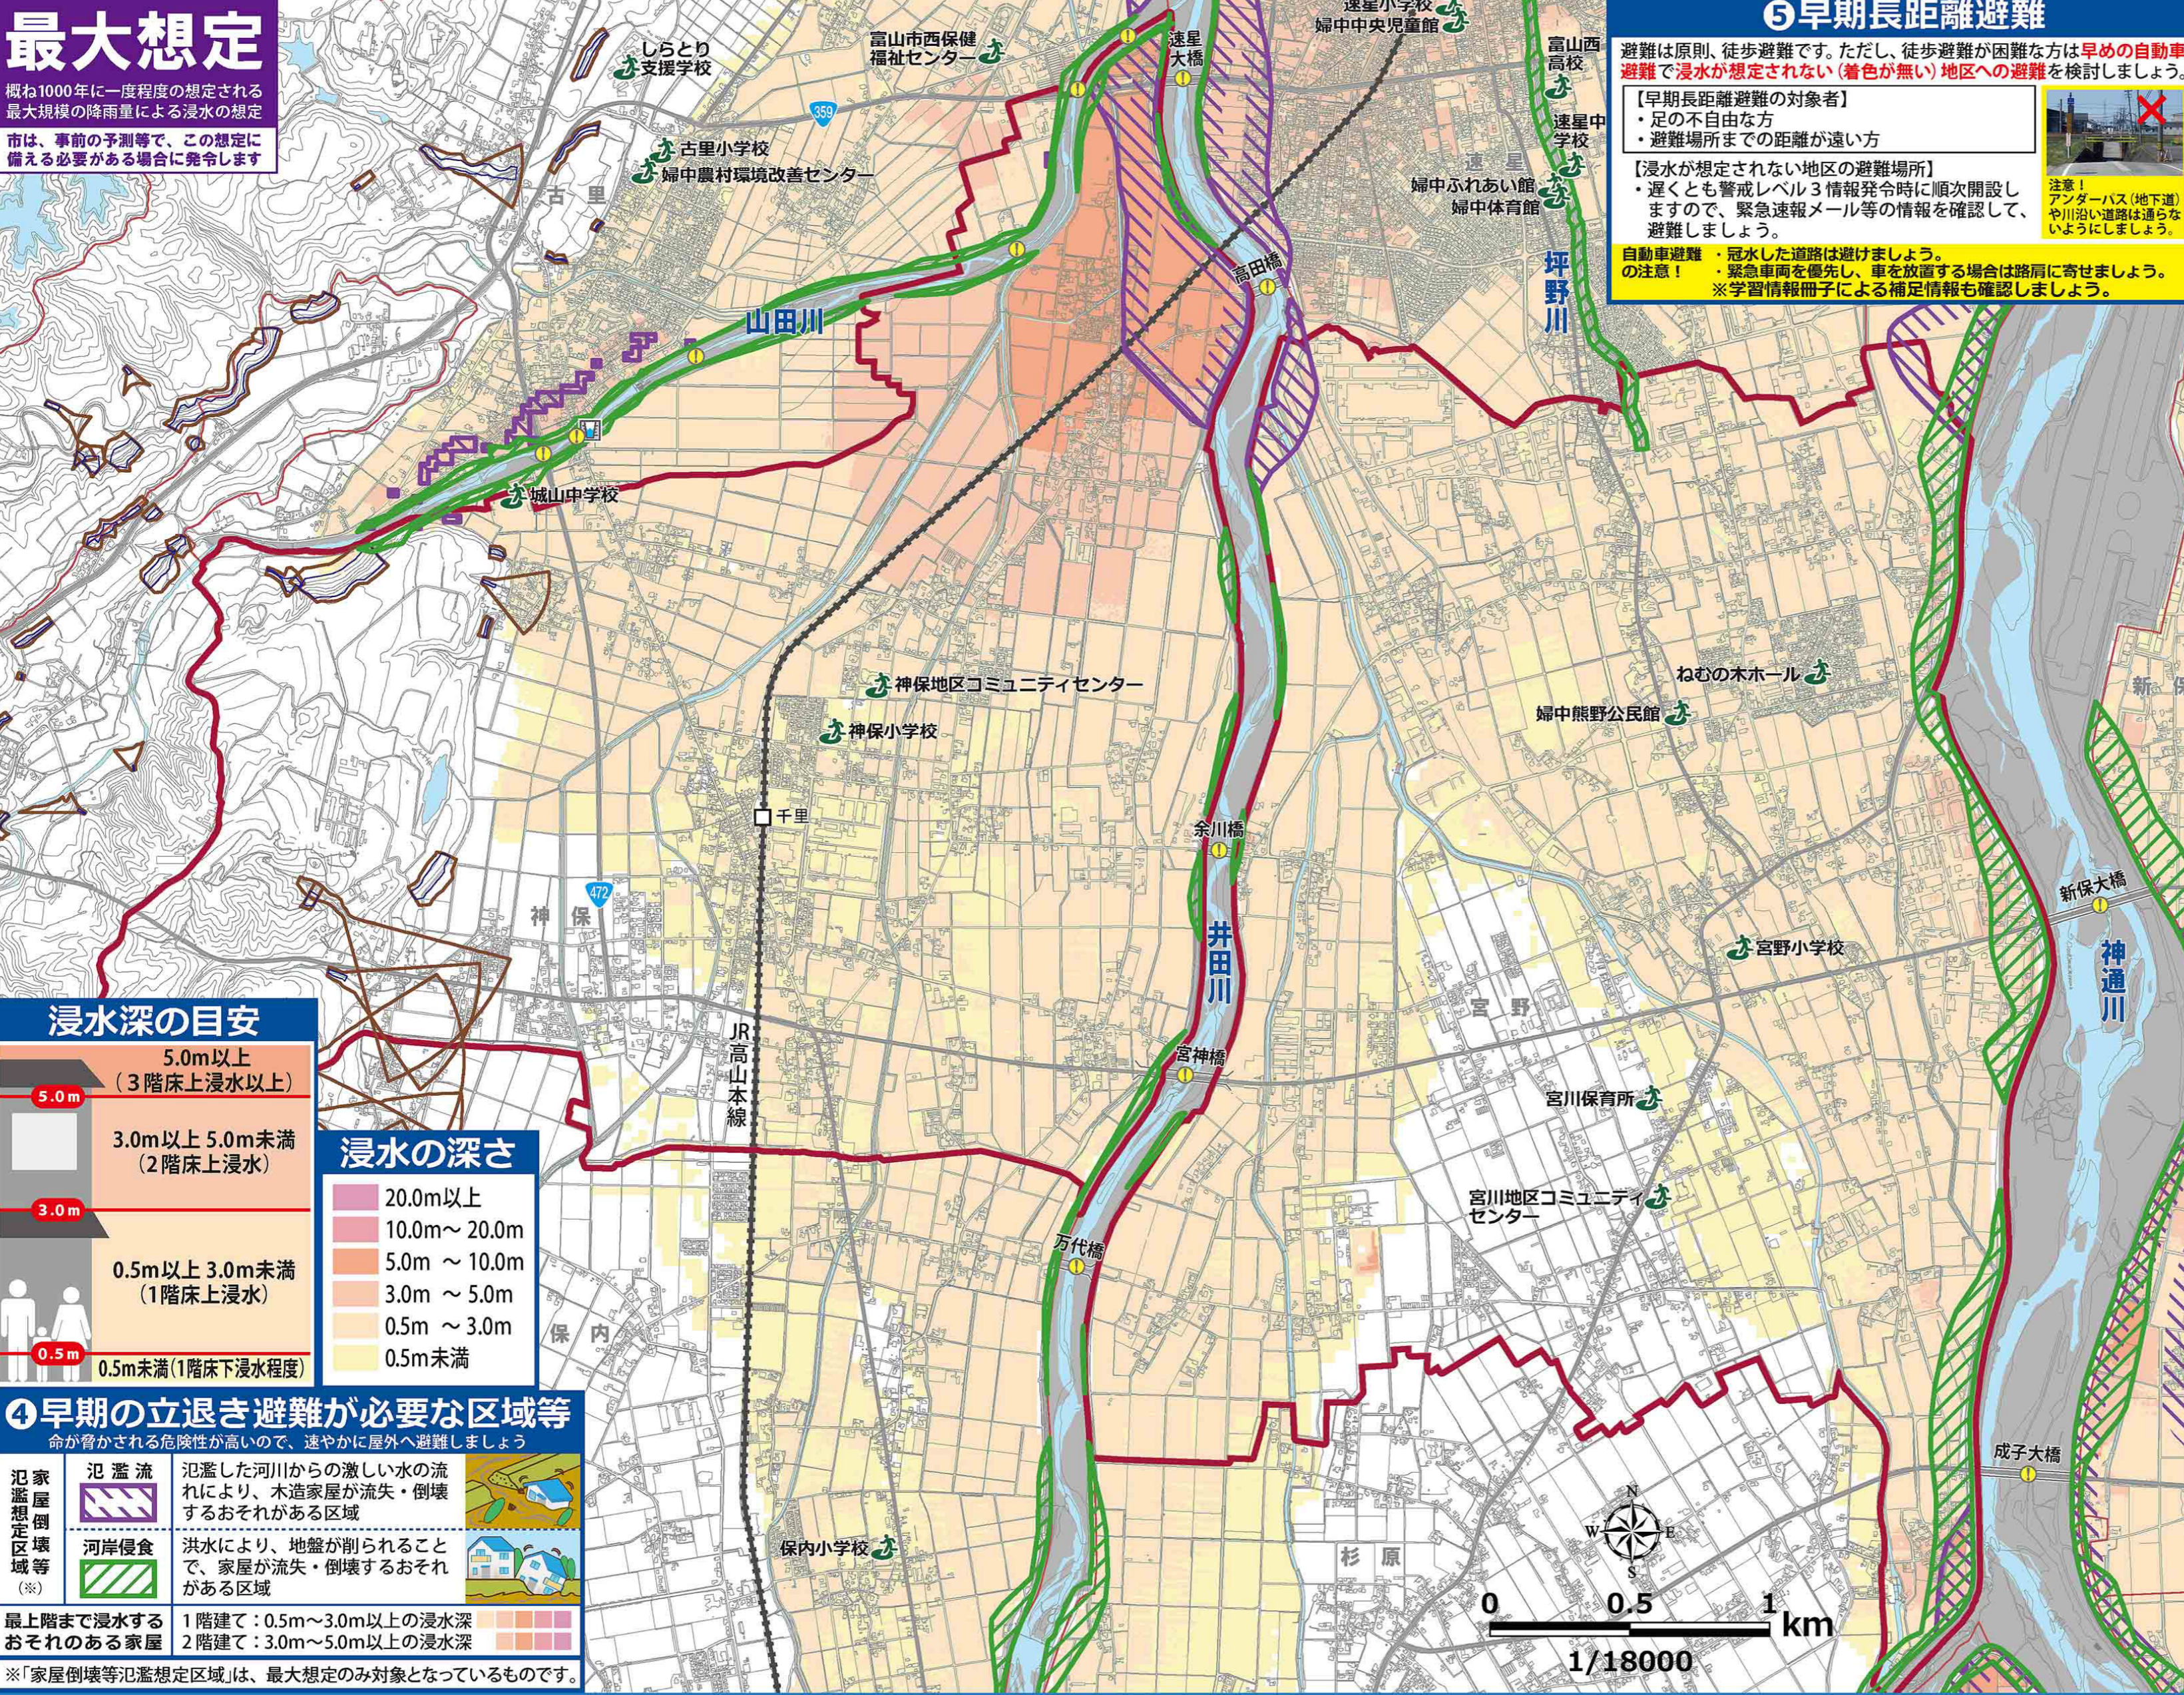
最大想定

概ね1000年に一度程度の想定される最大規模の降雨量による浸水の想定
市は、事前の予測等で、この想定に備える必要がある場合に発令します

しらとり支援学校
富山市西保健福祉センター
速星大橋
速星小学校
婦中中央児童館
富山西高校
速星中学校
古里小学校
婦中農村環境改善センター
古里
婦中ふれあい館
婦中体育館
高田橋
坪野川
山田川
城山中学校
神保地区コミュニティセンター
神保小学校
千里
余川橋
井田川
ねむの木ホール
婦中熊野公民館
新保大橋
神通川
宮野小学校
宮野
宮川保育所
神保
宮神橋
JR高山本線
宮川地区コミュニティセンター
万代橋
保内
保内小学校
杉原
成子大橋

❺早期長距離避難

避難は原則、徒歩避難です。ただし、徒歩避難が困難な方は早めの自動車避難で浸水が想定されない（着色が無い）地区への避難を検討しましょう。

【早期長距離避難の対象者】
・足の不自由な方
・避難場所までの距離が遠い方

【浸水が想定されない地区の避難場所】
・遅くとも警戒レベル３情報発令時に順次開設しますので、緊急速報メール等の情報を確認して、避難しましょう。

注意！アンダーパス（地下道）や川沿い道路は通らないようにしましょう。

自動車避難の注意！
・冠水した道路は避けましょう。
・緊急車両を優先し、車を放置する場合は路肩に寄せましょう。
※学習情報冊子による補足情報も確認しましょう。

浸水深の目安
5.0m以上（3階床上浸水以上）
5.0m
3.0m以上 5.0m未満（2階床上浸水）
3.0m
0.5m以上 3.0m未満（1階床上浸水）
0.5m
0.5m未満（1階床下浸水程度）

浸水の深さ
20.0m以上
10.0m〜20.0m
5.0m 〜 10.0m
3.0m 〜 5.0m
0.5m 〜 3.0m
0.5m未満

❹早期の立退き避難が必要な区域等
命が脅かされる危険性が高いので、速やかに屋外へ避難しましょう

| 家屋倒壊等氾濫想定区域（※） | 氾濫流 | 氾濫した河川からの激しい水の流れにより、木造家屋が流失・倒壊するおそれがある区域 |
|---|---|---|
| | 河岸侵食 | 洪水により、地盤が削られることで、家屋が流失・倒壊するおそれがある区域 |
| 最上階まで浸水するおそれのある家屋 | | 1階建て：0.5m〜3.0m以上の浸水深<br>2階建て：3.0m〜5.0m以上の浸水深 |

※「家屋倒壊等氾濫想定区域」は、最大想定のみ対象となっているものです。

N
S
W
E
0 0.5 1 km
1/18000